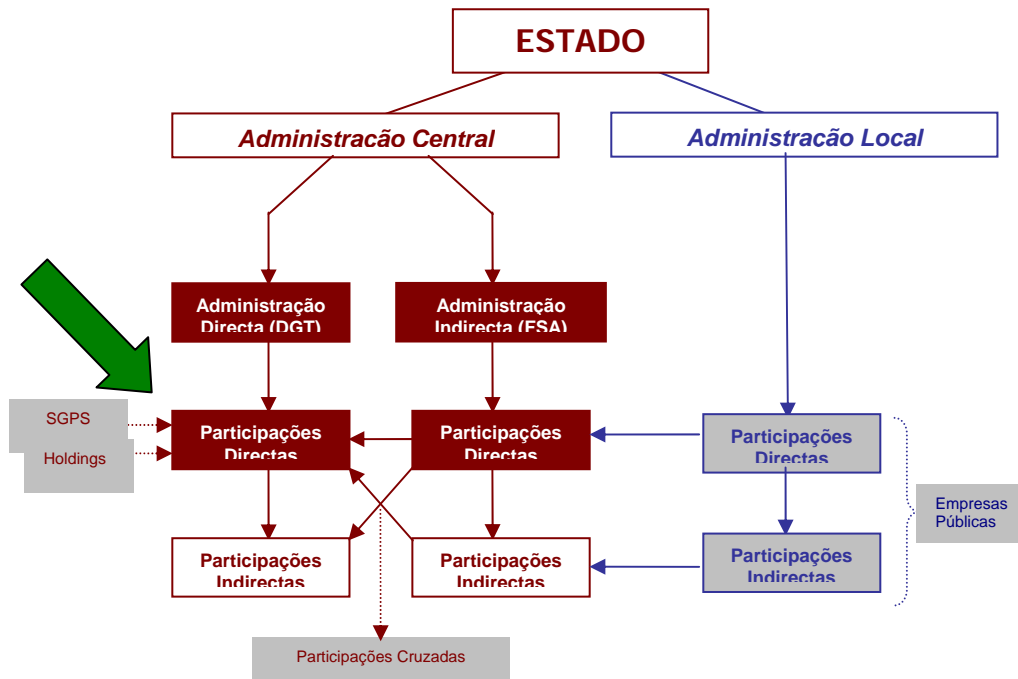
ESTADO

Administracão Central

Administracão Local

Administração Directa (DGT)

Administração Indirecta (FSA)

SGPS

Holdings

Participações Directas

Participações Directas

Participações Directas

Empresas Públicas

Participações Indirectas

Participações Indirectas

Participações Indirectas

Participações Cruzadas